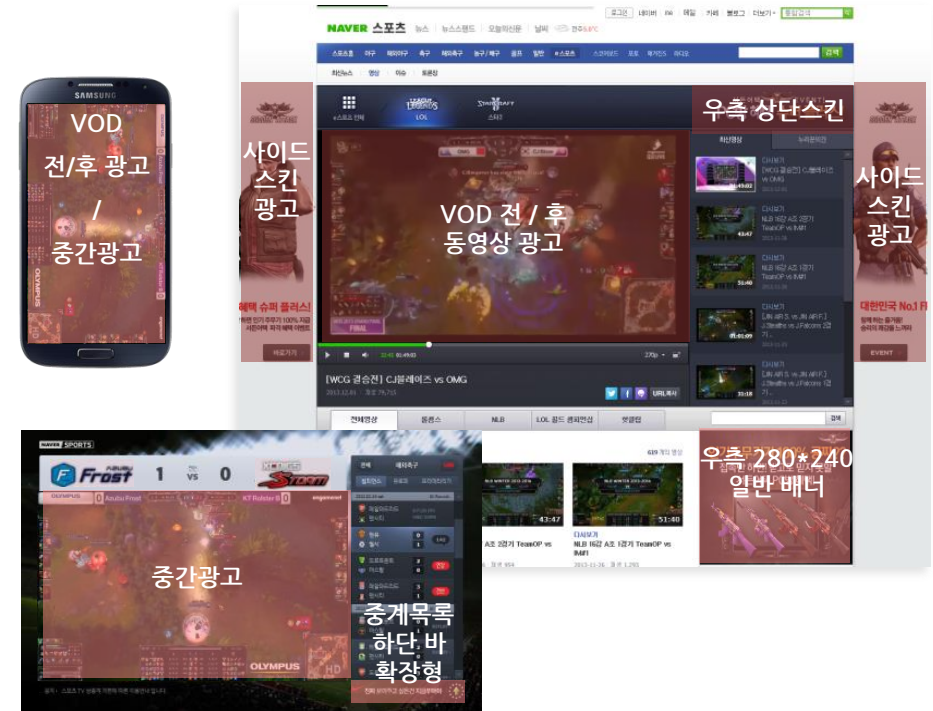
SAMSUNG

VOD
전/후 광고
/
중간광고

NAVER 스포츠 뉴스 뉴스스탠드 오늘의신문 날씨

스포츠홈 야구 해외야구 축구 해외축구 농구/배구 골프 일반 e스포츠

최신뉴스 영상 이슈 토론장

e스포츠 전체 LOL 스타2

우측 상단스킨

최신영상 누적랭킹

사이드
스킨
광고

VOD 전 / 후
동영상 광고

사이드
스킨
광고

혜택 슈퍼 플러스

대한민국 No.1

EVENT

[WCG 결승전] CJ블레이즈 vs OMG

2013.12.01

전체영상 롤챔스 NLB LOL 월드 챔피언십 핫클립

43:47

51:40

A조 2경기 TeamOP vs IMFI

NLB 16강 A조 1경기 TeamOP vs IMFI

2013.11.26

우측 280*240
일반 배너

NAVER SPORTS

Frost 1 vs 0 Storm

OLYMPUS

중간광고

중계목록
하단 바
확장형